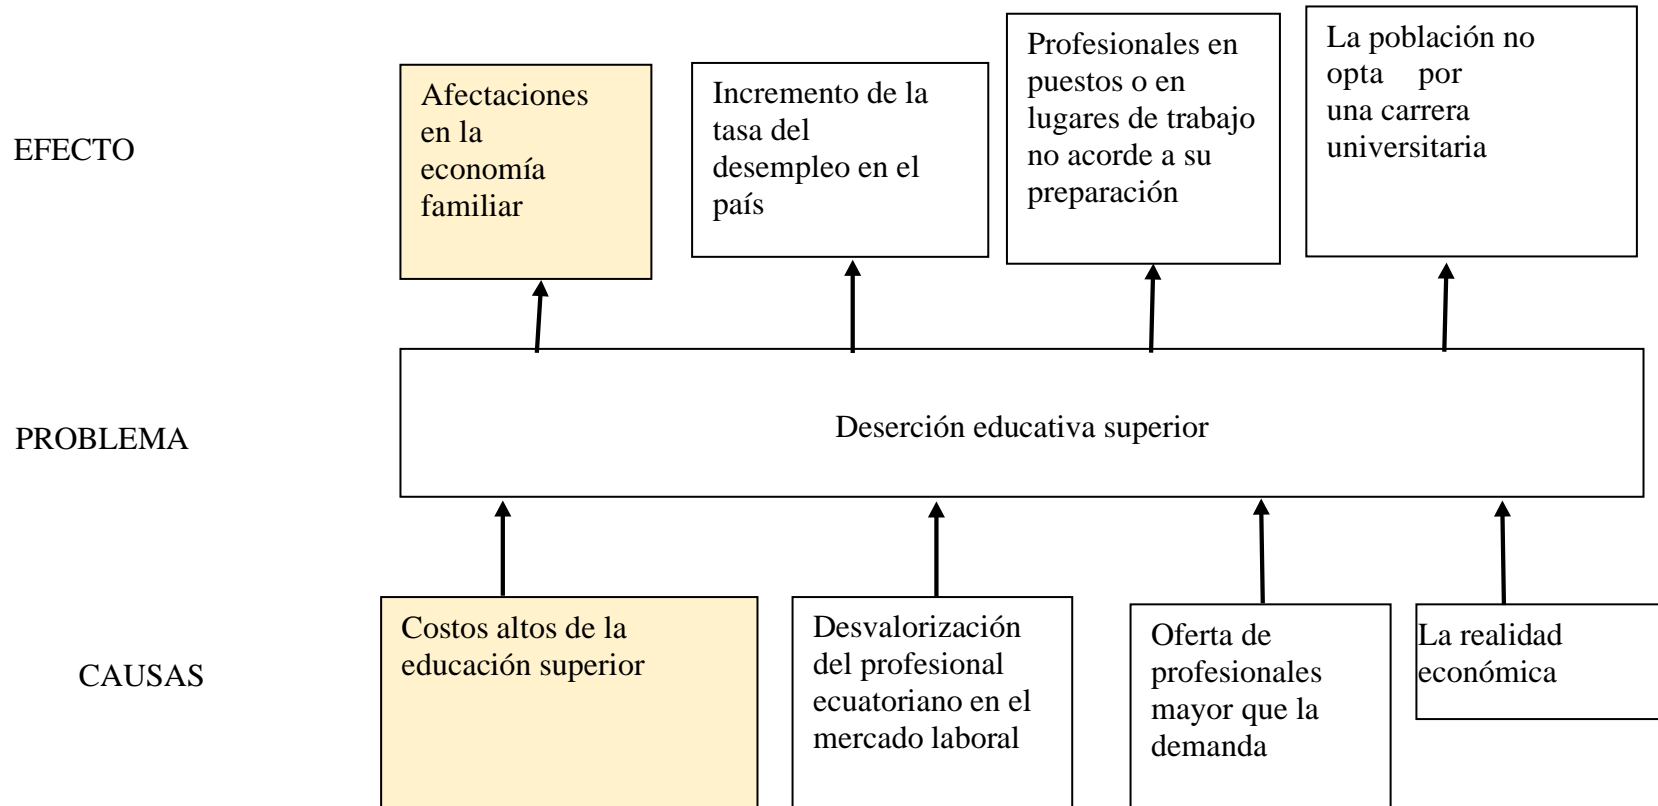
EFECTO

Afectaciones en la economía familiar

Incremento de la tasa del desempleo en el país

Profesionales en puestos o en lugares de trabajo no acorde a su preparación

La población no opta por una carrera universitaria

PROBLEMA

Deserción educativa superior

CAUSAS

Costos altos de la educación superior

Desvalorización del profesional ecuatoriano en el mercado laboral

Oferta de profesionales mayor que la demanda

La realidad económica